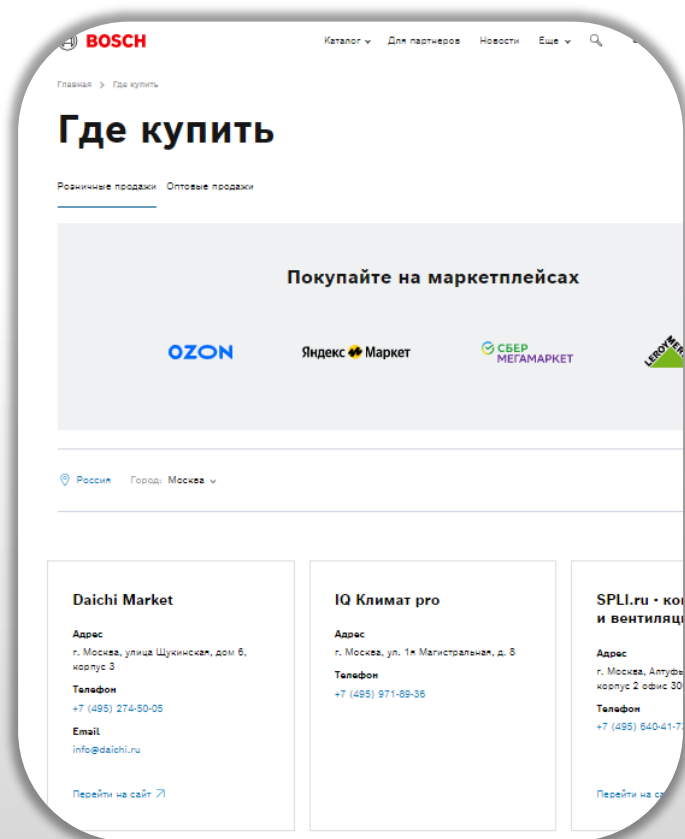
BOSCH

Каталог Для партнеров Новости Еще

Главная > Где купить

Где купить

Розничные продажи Оптовые продажи

Покупайте на маркетплейсах

OZON Яндекс Маркет СБЕР МЕГАМАРКЕТ LEROY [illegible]

Россия Город: Москва

Daichi Market

Адрес
г. Москва, улица Щукинская, дом 6, корпус 3

Телефон
+7 (495) 274-50-05

Email
info@daichi.ru

Перейти на сайт

IQ Климат pro

Адрес
г. Москва, ул. 1я Магистральная, д. 8

Телефон
+7 (495) 971-89-36

SPLI.ru · ко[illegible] и вентиляц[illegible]

Адрес
г. Москва, Алтуфь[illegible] корпус 2 офис 30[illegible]

Телефон
+7 (495) 640-41-7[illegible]

Перейти на са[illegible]